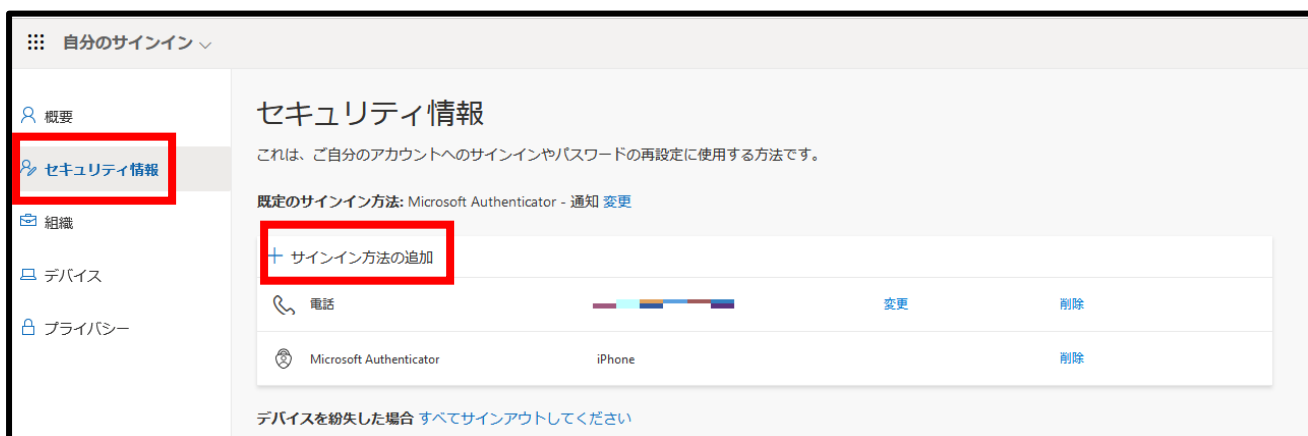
自分のサインイン

概要
セキュリティ情報
組織
デバイス
プライバシー

セキュリティ情報

これは、ご自分のアカウントへのサインインやパスワードの再設定に使用する方法です。

既定のサインイン方法: Microsoft Authenticator - 通知 変更

+ サインイン方法の追加

| | | | |
|---|---|---|---|
| 電話 | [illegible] | 変更 | 削除 |
| Microsoft Authenticator | iPhone | | 削除 |

デバイスを紛失した場合 すべてサインアウトしてください